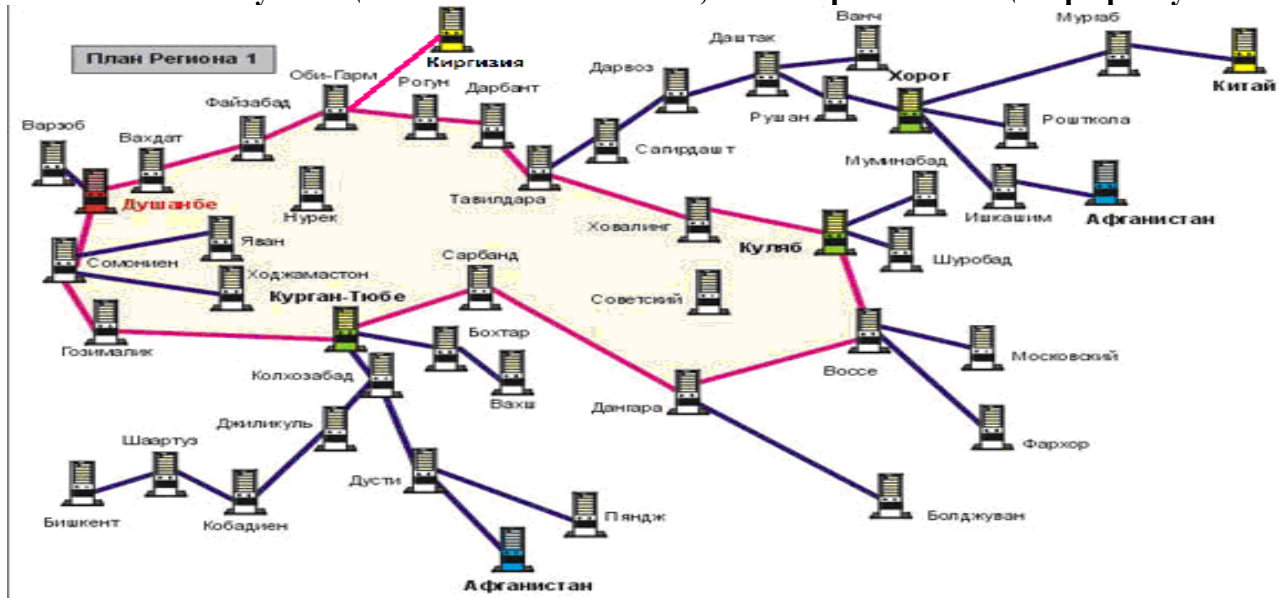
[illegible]

План Региона 1

Киргизия

Ванч

Мургаб

Даштак

Дарвоз

Хорог

Китай

Обн-Гарм

Рогун

Дарбант

Рушан

Рошткола

Файзабад

Варзоб

Вахдат

Сапирдашт

Муминабад

Душанбе

Тавилдара

Ишкашим

Афганистан

Нурек

Ховалинг

Куляб

Яван

Шуробад

Сомониен

Ходжамастон

Сарбанд

Курган-Тюбе

Советский

Бохтар

Гозималик

Колхозабад

Вахш

Воссе

Московский

Дангара

Джиликуль

Шаартуз

Фархор

Дусти

Бишкент

Кобадиен

Пяндж

Болджуван

Афганистан